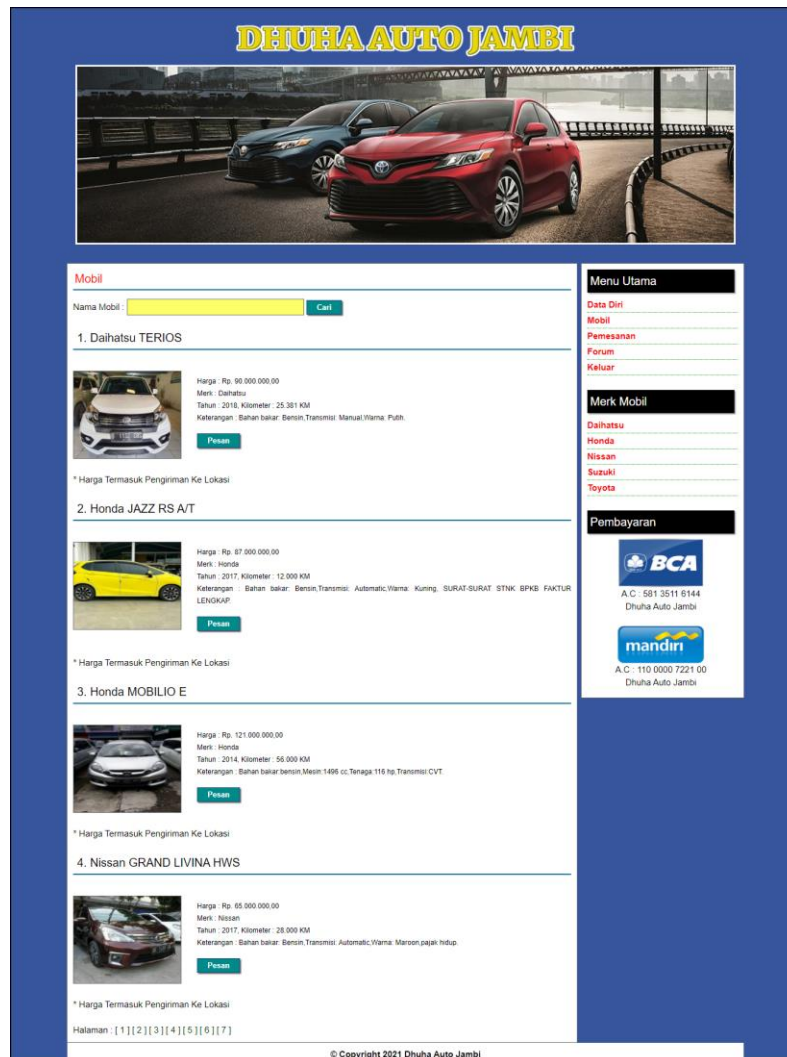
DHUHA AUTO JAMBI

Mobil

Nama Mobil : Cari

1. Daihatsu TERIOS

Harga : Rp. 90.000.000,00
Merk : Daihatsu
Tahun : 2018, Kilometer : 25.381 KM
Keterangan : Bahan bakar: Bensin,Transmisi: Manual,Warna: Putih.

Pesan

* Harga Termasuk Pengiriman Ke Lokasi

2. Honda JAZZ RS A/T

Harga : Rp. 87.000.000,00
Merk : Honda
Tahun : 2017, Kilometer : 12.000 KM
Keterangan : Bahan bakar: Bensin,Transmisi: Automatic,Warna: Kuning, SURAT-SURAT STNK BPKB FAKTUR LENGKAP.

Pesan

* Harga Termasuk Pengiriman Ke Lokasi

3. Honda MOBILIO E

Harga : Rp. 121.000.000,00
Merk : Honda
Tahun : 2014, Kilometer : 56.000 KM
Keterangan : Bahan bakar:bensin,Mesin:1496 cc,Tenaga:116 hp,Transmisi:CVT.

Pesan

* Harga Termasuk Pengiriman Ke Lokasi

4. Nissan GRAND LIVINA HWS

Harga : Rp. 65.000.000,00
Merk : Nissan
Tahun : 2017, Kilometer : 28.000 KM
Keterangan : Bahan bakar: Bensin,Transmisi: Automatic,Warna: Maroon,pajak hidup.

Pesan

* Harga Termasuk Pengiriman Ke Lokasi

Halaman : [ 1 ] [ 2 ] [ 3 ] [ 4 ] [ 5 ] [ 6 ] [ 7 ]

Menu Utama
Data Diri
Mobil
Pemesanan
Forum
Keluar

Merk Mobil
Daihatsu
Honda
Nissan
Suzuki
Toyota

Pembayaran
BCA
A.C : 581 3511 6144
Dhuha Auto Jambi
mandiri
A.C : 110 0000 7221 00
Dhuha Auto Jambi

© Copyright 2021 Dhuha Auto Jambi